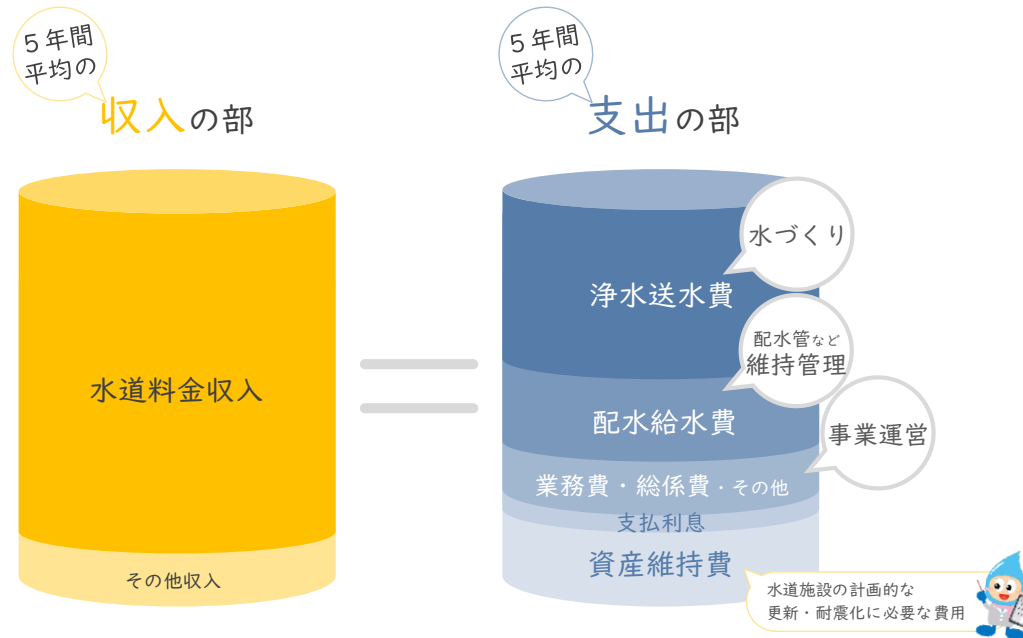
5年間
平均の

収入の部

水道料金収入

その他収入

5年間
平均の

支出の部

水づくり

浄水送水費

配水管など
維持管理

配水給水費

事業運営

業務費・総係費・その他

支払利息

資産維持費

水道施設の計画的な
更新・耐震化に必要な費用